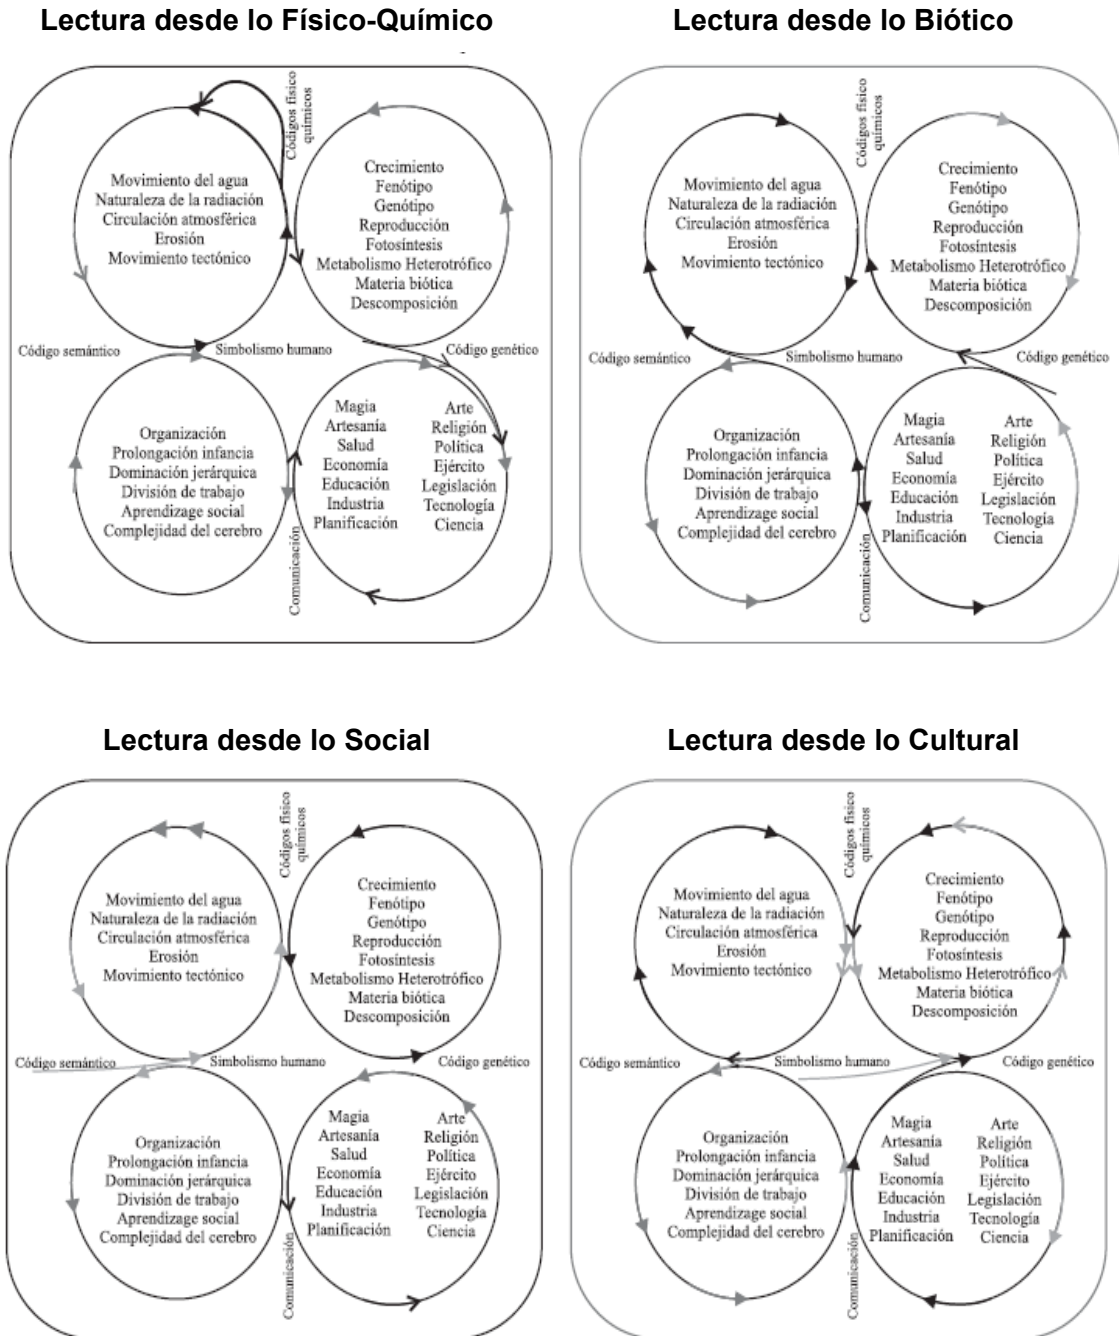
Lectura desde lo Físico-Químico

Códigos físico químicos

Movimiento del agua
Naturaleza de la radiación
Circulación atmosférica
Erosión
Movimiento tectónico

Crecimiento
Fenótipo
Genótipo
Reproducción
Fotosíntesis
Metabolismo Heterotrófico
Materia biótica
Descomposición

Código semántico
Simbolismo humano
Código genético

Organización
Prolongación infancia
Dominación jerárquica
División de trabajo
Aprendizage social
Complejidad del cerebro

Magia
Artesanía
Salud
Economía
Educación
Industria
Planificación

Arte
Religión
Política
Ejército
Legislación
Tecnología
Ciencia

Comunicación

Lectura desde lo Biótico

Códigos físico químicos

Movimiento del agua
Naturaleza de la radiación
Circulación atmosférica
Erosión
Movimiento tectónico

Crecimiento
Fenótipo
Genótipo
Reproducción
Fotosíntesis
Metabolismo Heterotrófico
Materia biótica
Descomposición

Código semántico
Simbolismo humano
Código genético

Organización
Prolongación infancia
Dominación jerárquica
División de trabajo
Aprendizage social
Complejidad del cerebro

Magia
Artesanía
Salud
Economía
Educación
Industria
Planificación

Arte
Religión
Política
Ejército
Legislación
Tecnología
Ciencia

Comunicación

Lectura desde lo Social

Códigos físico químicos

Movimiento del agua
Naturaleza de la radiación
Circulación atmosférica
Erosión
Movimiento tectónico

Crecimiento
Fenótipo
Genótipo
Reproducción
Fotosíntesis
Metabolismo Heterotrófico
Materia biótica
Descomposición

Código semántico
Simbolismo humano
Código genético

Organización
Prolongación infancia
Dominación jerárquica
División de trabajo
Aprendizage social
Complejidad del cerebro

Magia
Artesanía
Salud
Economía
Educación
Industria
Planificación

Arte
Religión
Política
Ejército
Legislación
Tecnología
Ciencia

Comunicación

Lectura desde lo Cultural

Códigos físico químicos

Movimiento del agua
Naturaleza de la radiación
Circulación atmosférica
Erosión
Movimiento tectónico

Crecimiento
Fenótipo
Genótipo
Reproducción
Fotosíntesis
Metabolismo Heterotrófico
Materia biótica
Descomposición

Código semántico
Simbolismo humano
Código genético

Organización
Prolongación infancia
Dominación jerárquica
División de trabajo
Aprendizage social
Complejidad del cerebro

Magia
Artesanía
Salud
Economía
Educación
Industria
Planificación

Arte
Religión
Política
Ejército
Legislación
Tecnología
Ciencia

Comunicación